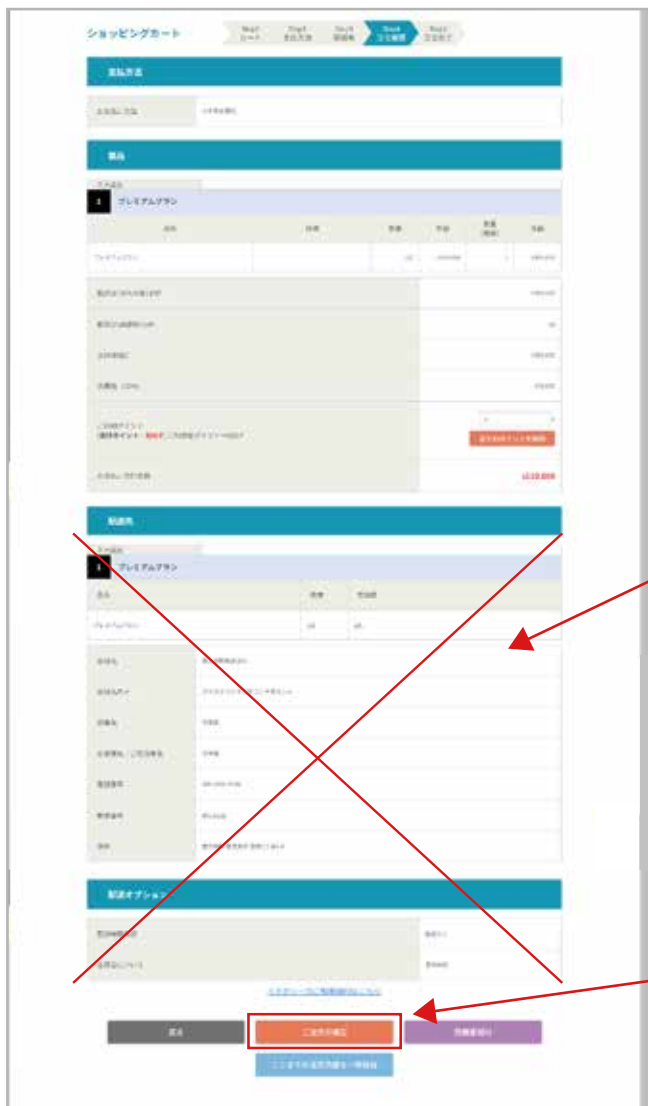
ショッピングカート

Step1 カート

Step2 お支払方法

Step3 お届け先

Step4 ご注文確認

Step5 ご注文完了

お支払方法

お支払い方法

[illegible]

商品

1 プレミアムプラン

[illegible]

配送先

1 プレミアムプラン

配送オプション

ご注文の確定